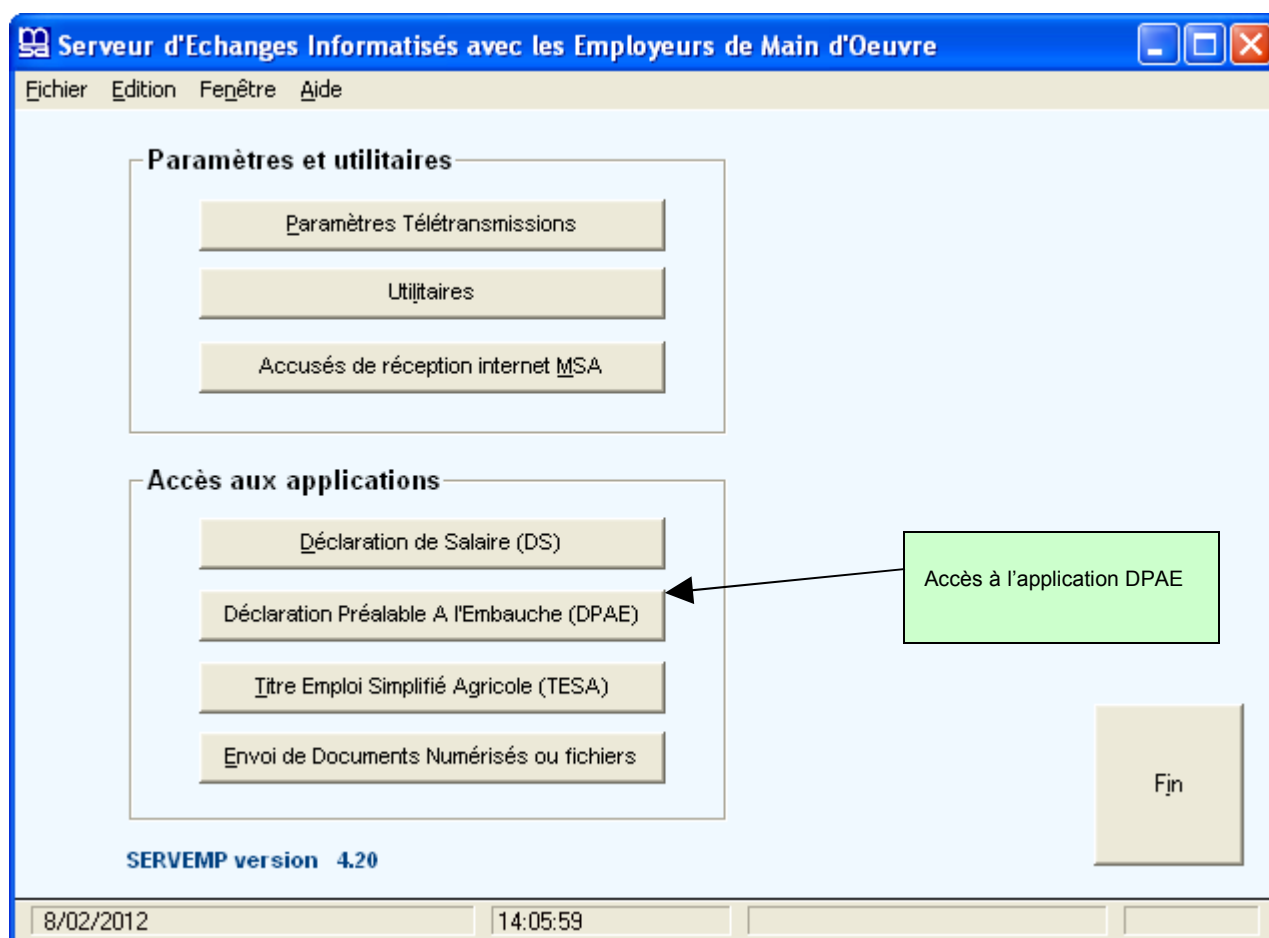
Serveur d'Echanges Informatisés avec les Employeurs de Main d'Oeuvre

Fichier Edition Fenêtre Aide

Paramètres et utilitaires

Paramètres Télétransmissions

Utilitaires

Accusés de réception internet MSA

Accès aux applications

Déclaration de Salaire (DS)

Déclaration Préalable A l'Embauche (DPAE)

Titre Emploi Simplifié Agricole (TESA)

Envoi de Documents Numérisés ou fichiers

Accès à l'application DPAE

Fin

SERVEMP version 4.20

8/02/2012

14:05:59